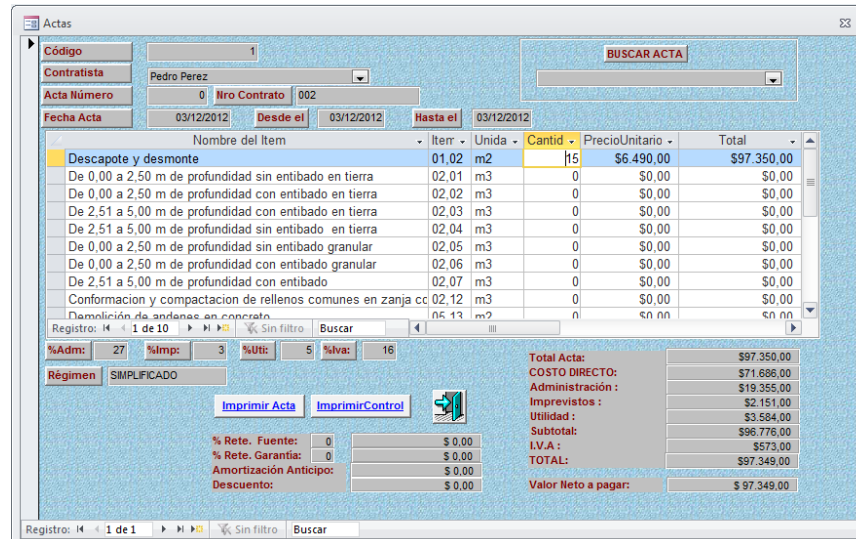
Actas

Código 1
Contratista Pedro Perez
Acta Número 0 Nro Contrato 002
Fecha Acta 03/12/2012 Desde el 03/12/2012 Hasta el 03/12/2012

BUSCAR ACTA

| Nombre del Item | Item | Unida | Cantid | PrecioUnitario | Total |
|---|---|---|---|---|---|
| Descapote y desmonte | 01,02 | m2 | 15 | $6.490,00 | $97.350,00 |
| De 0,00 a 2,50 m de profundidad sin entibado en tierra | 02,01 | m3 | 0 | $0,00 | $0,00 |
| De 0,00 a 2,50 m de profundidad con entibado en tierra | 02,02 | m3 | 0 | $0,00 | $0,00 |
| De 2,51 a 5,00 m de profundidad sin entibado en tierra | 02,03 | m3 | 0 | $0,00 | $0,00 |
| De 2,51 a 5,00 m de profundidad sin entibado en tierra | 02,04 | m3 | 0 | $0,00 | $0,00 |
| De 0,00 a 2,50 m de profundidad sin entibado granular | 02,05 | m3 | 0 | $0,00 | $0,00 |
| De 0,00 a 2,50 m de profundidad con entibado granular | 02,06 | m3 | 0 | $0,00 | $0,00 |
| De 2,51 a 5,00 m de profundidad con entibado | 02,07 | m3 | 0 | $0,00 | $0,00 |
| Conformacion y compactacion de rellenos comunes en zanja cc | 02,12 | m3 | 0 | $0,00 | $0,00 |
| Demolición de andenes en concreto | 05,13 | m2 | 0 | $0,00 | $0,00 |

Registro: 1 de 10 Sin filtro Buscar

%Adm: 27 %Imp: 3 %Uti: 5 %Iva: 16
Régimen SIMPLIFICADO

Imprimir Acta ImprimirControl

% Rete. Fuente: 0 $ 0,00
% Rete. Garantía: 0 $ 0,00
Amortización Anticipo: $ 0,00
Descuento: $ 0,00

Total Acta: $97.350,00
COSTO DIRECTO: $71.686,00
Administración : $19.355,00
Imprevistos : $2.151,00
Utilidad : $3.584,00
Subtotal: $96.776,00
I.V.A : $573,00
TOTAL: $97.349,00
Valor Neto a pagar: $ 97.349,00

Registro: 1 de 1 Sin filtro Buscar